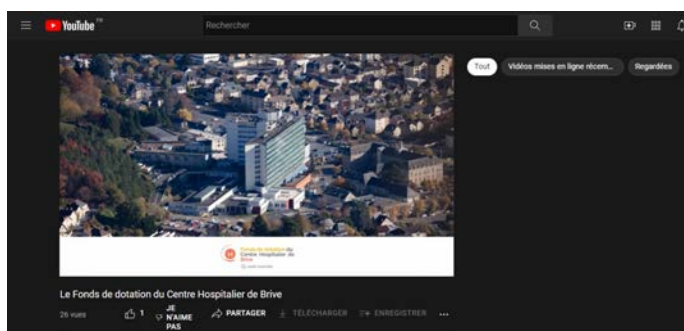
YouTube FR

Rechercher

Tout

Vidéos mises en ligne récem...

Regardées

Fonds de dotation du Centre Hospitalier de Brive

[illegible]

Le Fonds de dotation du Centre Hospitalier de Brive

26 vues

1

JE N'AIME PAS

PARTAGER

TÉLÉCHARGER

ENREGISTRER

...